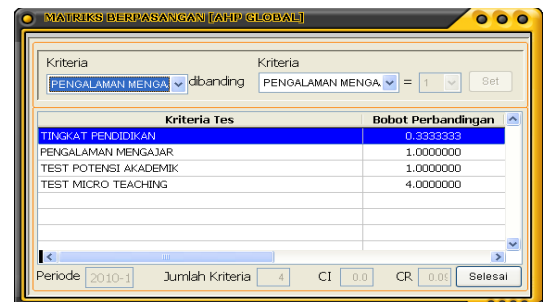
MATRIKS BERPASANGAN [AHP GLOBAL]

Kriteria
PENGALAMAN MENGA dibanding

Kriteria
PENGALAMAN MENGA = 1 Set

| Kriteria Tes | Bobot Perbandingan |
|---|---|
| TINGKAT PENDIDIKAN | 0.3333333 |
| PENGALAMAN MENGAJAR | 1.0000000 |
| TEST POTENSI AKADEMIK | 1.0000000 |
| TEST MICRO TEACHING | 4.0000000 |

Periode 2010-1 Jumlah Kriteria 4 CI 0.0 CR 0.0 Selesai